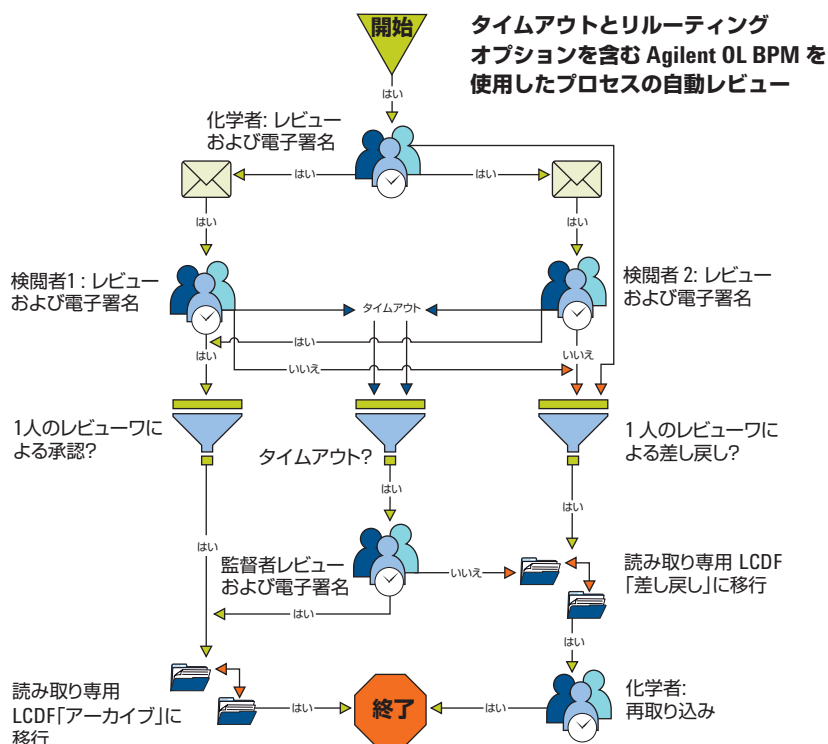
タイムアウトとリルーティング オプションを含む Agilent OL BPM を使用したプロセスの自動レビュー

開始

はい

化学者: レビューおよび電子署名

はい

はい

はい

はい

検閲者1 : レビューおよび電子署名

タイムアウト

検閲者 2: レビューおよび電子署名

はい

はい

いいえ

いいえ

1人のレビューワによる承認?

タイムアウト?

1 人のレビューワによる差し戻し?

はい

はい

はい

監督者レビューおよび電子署名

いいえ

読み取り専用 LCDF「差し戻し」に移行

はい

はい

読み取り専用 LCDF「アーカイブ」に移行

はい

終了

はい

化学者: 再取り込み